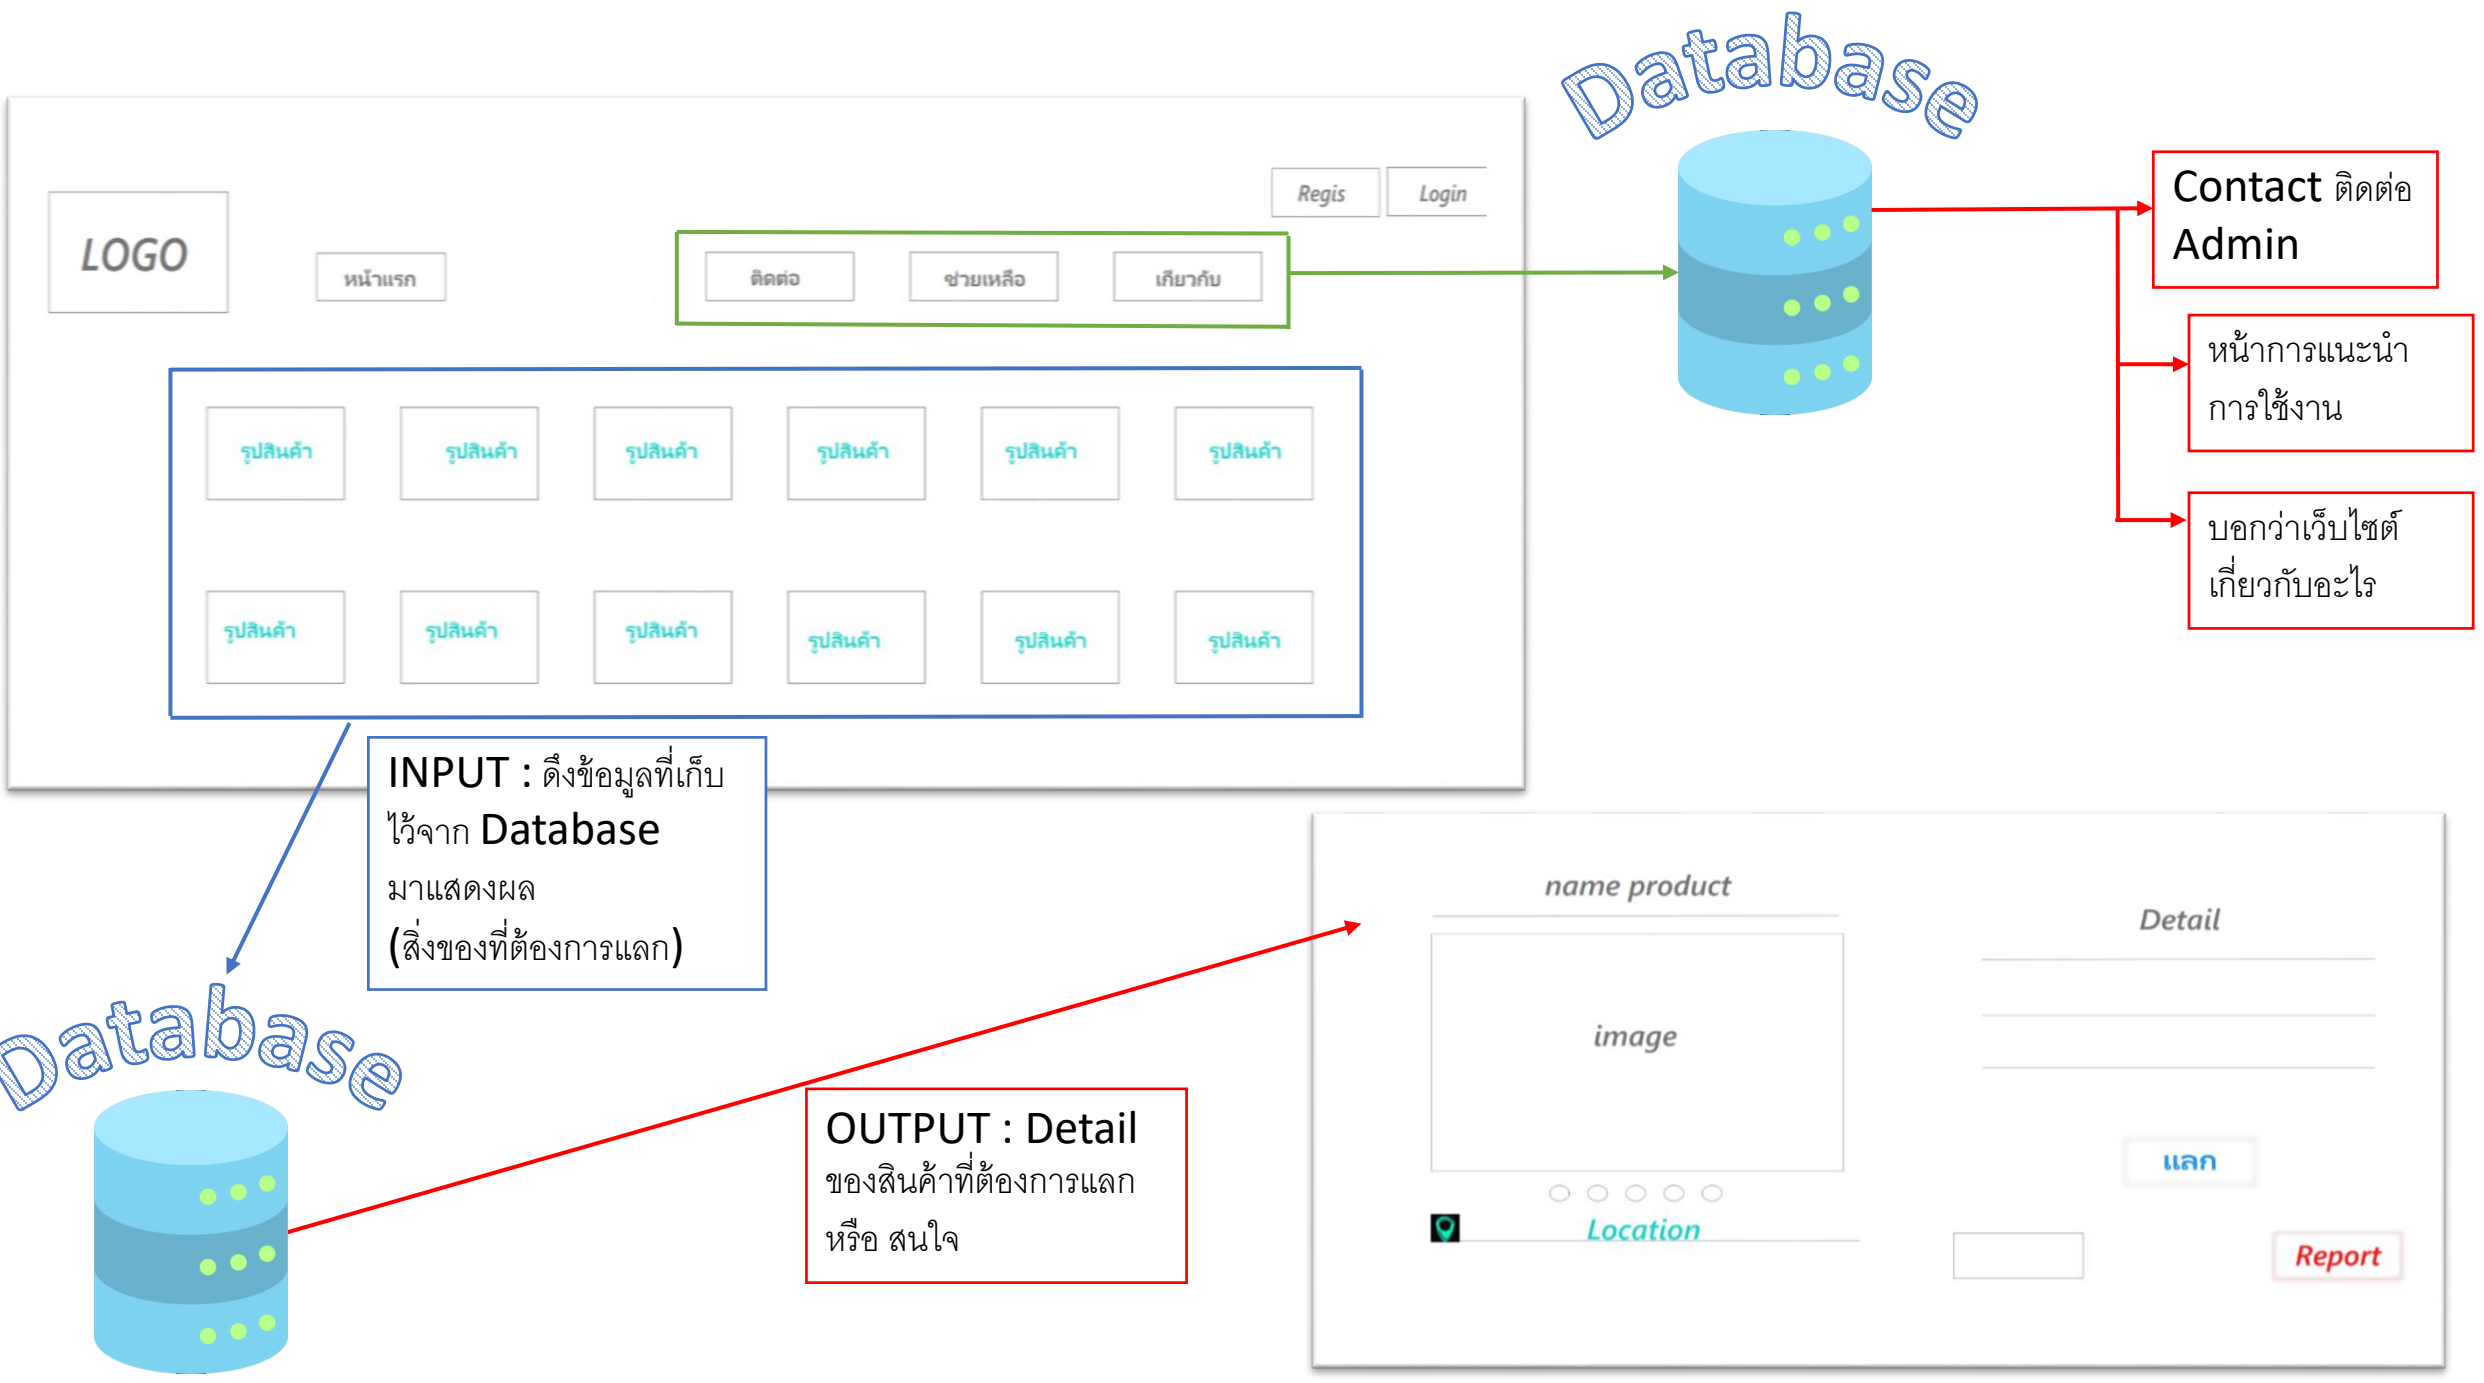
Database

Regis Login

LOGO

หน้าแรก

ติดต่อ ช่วยเหลือ เกี่ยวกับ

Contact ติดต่อ Admin

หน้าการแนะนำการใช้งาน

บอกว่าเว็บไซต์เกี่ยวกับอะไร

| รูปสินค้า | รูปสินค้า | รูปสินค้า | รูปสินค้า | รูปสินค้า | รูปสินค้า |
|---|---|---|---|---|---|
| รูปสินค้า | รูปสินค้า | รูปสินค้า | รูปสินค้า | รูปสินค้า | รูปสินค้า |

INPUT : ดึงข้อมูลที่เก็บไว้จาก Database มาแสดงผล (สิ่งของที่ต้องการแลก)

Database

OUTPUT : Detail ของสินค้าที่ต้องการแลก หรือ สนใจ

name product

image

Location

Detail

แลก

Report